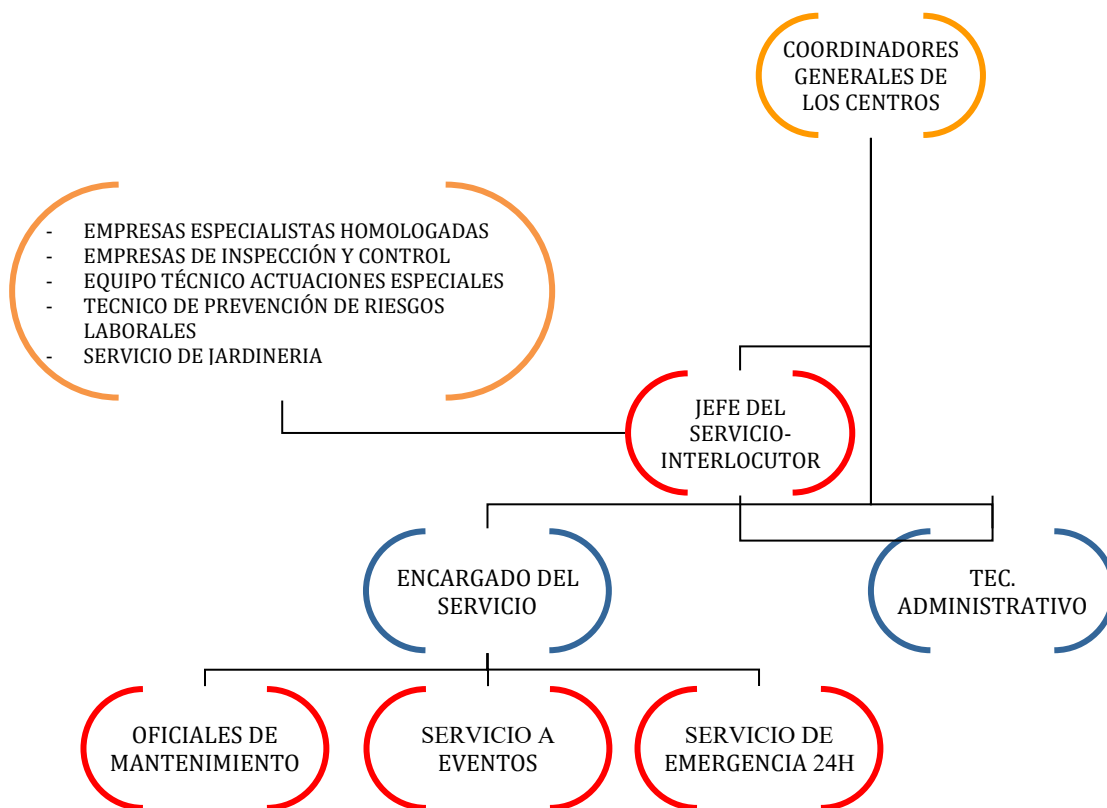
COORDINADORES GENERALES DE LOS CENTROS

- EMPRESAS ESPECIALISTAS HOMOLOGADAS
- EMPRESAS DE INSPECCIÓN Y CONTROL
- EQUIPO TÉCNICO ACTUACIONES ESPECIALES
- TECNICO DE PREVENCIÓN DE RIESGOS LABORALES
- SERVICIO DE JARDINERIA

JEFE DEL SERVICIO-INTERLOCUTOR

ENCARGADO DEL SERVICIO

TEC. ADMINISTRATIVO

OFICIALES DE MANTENIMIENTO

SERVICIO A EVENTOS

SERVICIO DE EMERGENCIA 24H